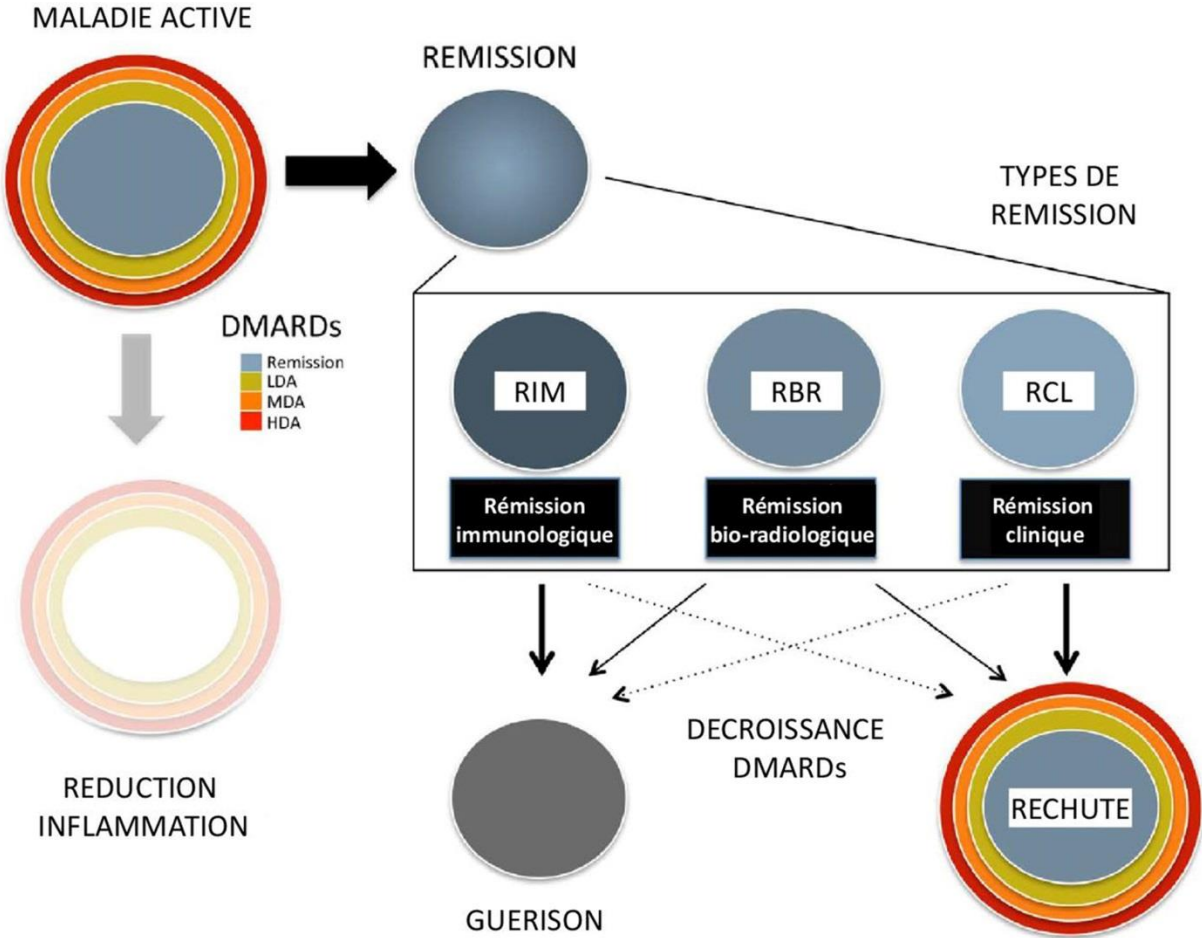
MALADIE ACTIVE

REMISSION

TYPES DE REMISSION

DMARDs

Remission
LDA
MDA
HDA

RIM

RBR

RCL

Rémission immunologique

Rémission bio-radiologique

Rémission clinique

REDUCTION INFLAMMATION

DECROISSANCE DMARDs

RECHUTE

GUERISON